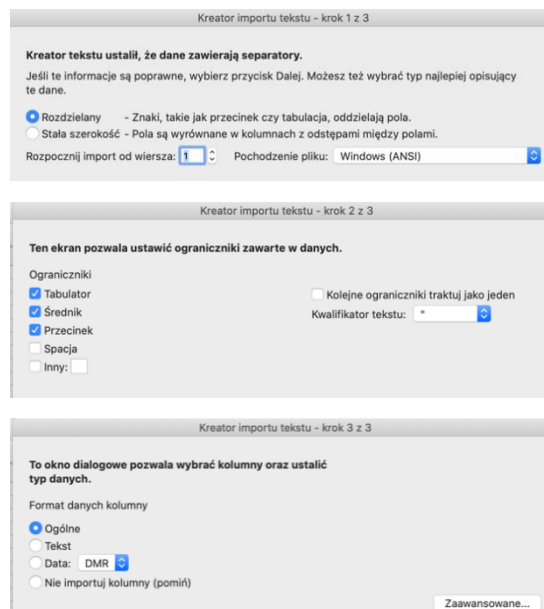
Kreator importu tekstu - krok 1 z 3

Kreator tekstu ustalił, że dane zawierają separatory.

Jeśli te informacje są poprawne, wybierz przycisk Dalej. Możesz też wybrać typ najlepiej opisujący te dane.

Rozdzielany - Znaki, takie jak przecinek czy tabulacja, oddzielają pola.

Stała szerokość - Pola są wyrównane w kolumnach z odstępami między polami.

Rozpocznij import od wiersza: 1 Pochodzenie pliku: Windows (ANSI)

Kreator importu tekstu - krok 2 z 3

Ten ekran pozwala ustawić ograniczniki zawarte w danych.

Ograniczniki

Tabulator

Średnik

Przecinek

Spacja

Inny:

Kolejne ograniczniki traktuj jako jeden

Kwalifikator tekstu: "

Kreator importu tekstu - krok 3 z 3

To okno dialogowe pozwala wybrać kolumny oraz ustalić typ danych.

Format danych kolumny

Ogólne

Tekst

Data: DMR

Nie importuj kolumny (pomiń)

Zaawansowane...